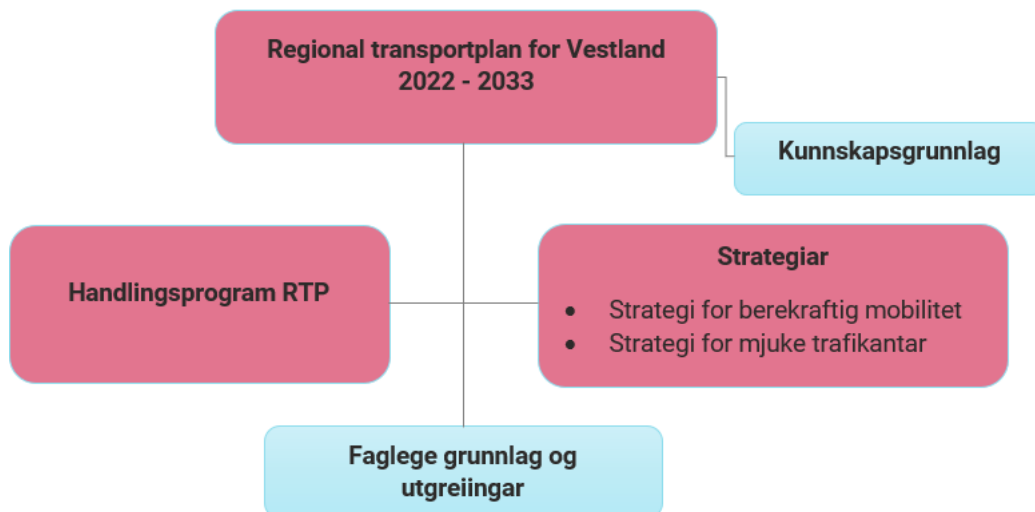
Regional transportplan for Vestland 2022 - 2033

Kunnskapsgrunnlag

Handlingsprogram RTP

Strategiar

- Strategi for berekraftig mobilitet
- Strategi for mjuke trafikantar

Faglege grunnlag og utgreiingar